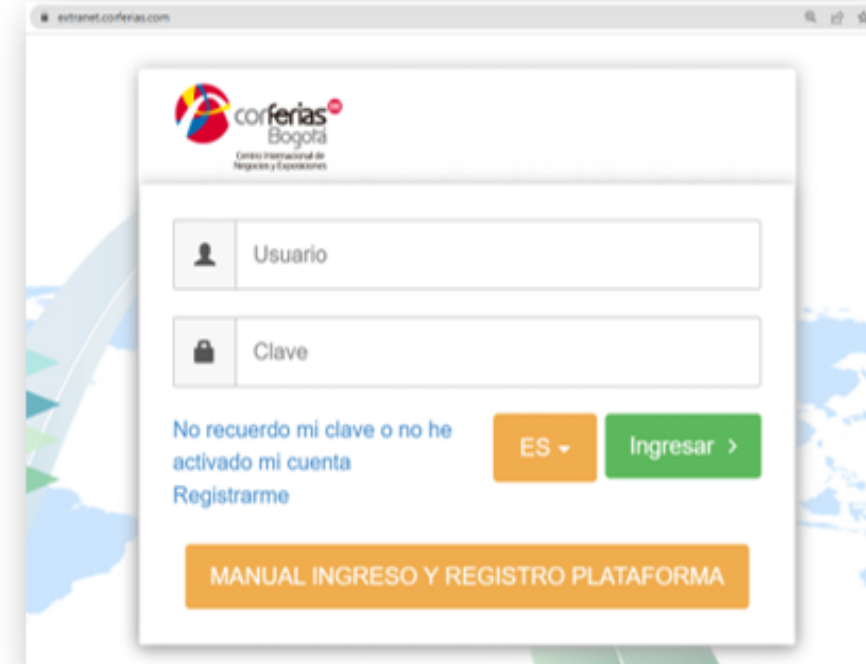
extranet.corferias.com

corferias
Bogotá
Centro Internacional de Negocios y Exposiciones

Usuario

Clave

No recuerdo mi clave o no he activado mi cuenta
Registrarme

ES

Ingresar >

MANUAL INGRESO Y REGISTRO PLATAFORMA